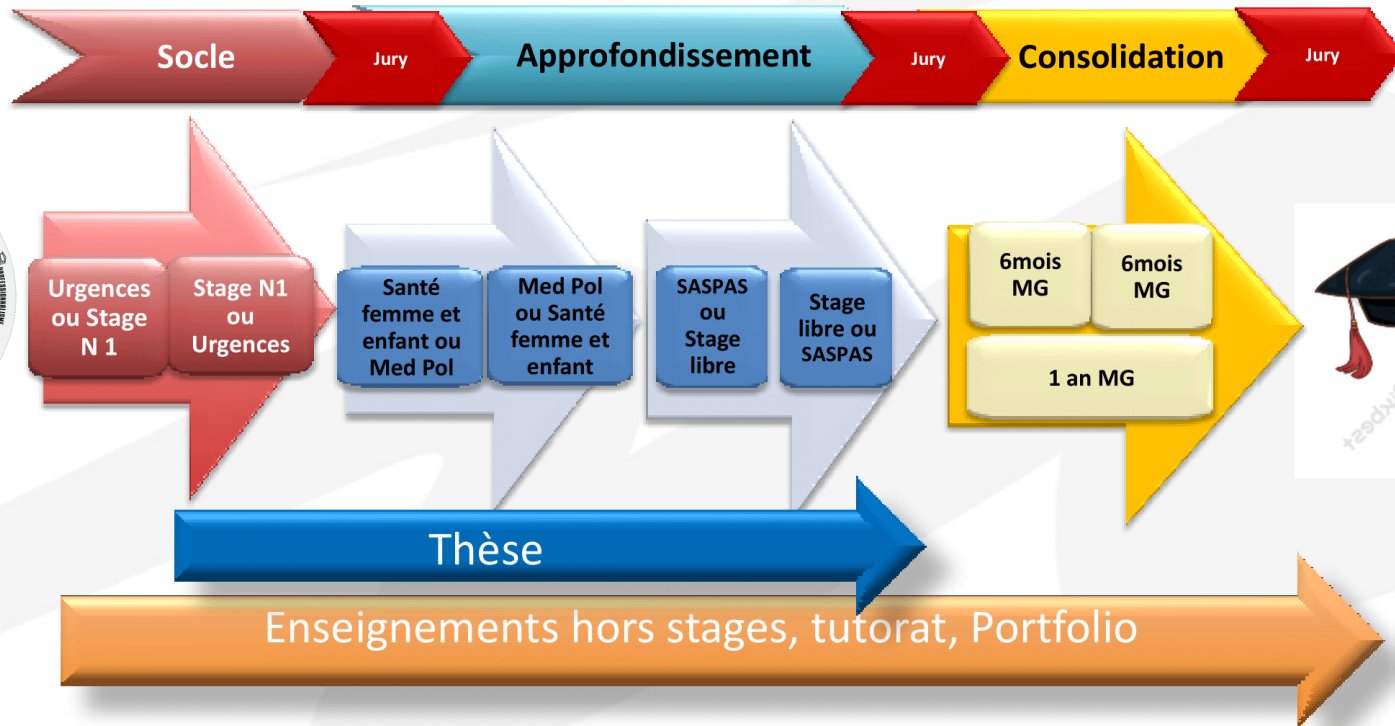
Socle

Jury

Approfondissement

Jury

Consolidation

Jury

Urgences ou Stage N 1

Stage N1 ou Urgences

Santé femme et enfant ou Med Pol

Med Pol ou Santé femme et enfant

SASPAS ou Stage libre

Stage libre ou SASPAS

6mois MG

6mois MG

1 an MG

Thèse

Enseignements hors stages, tutorat, Portfolio